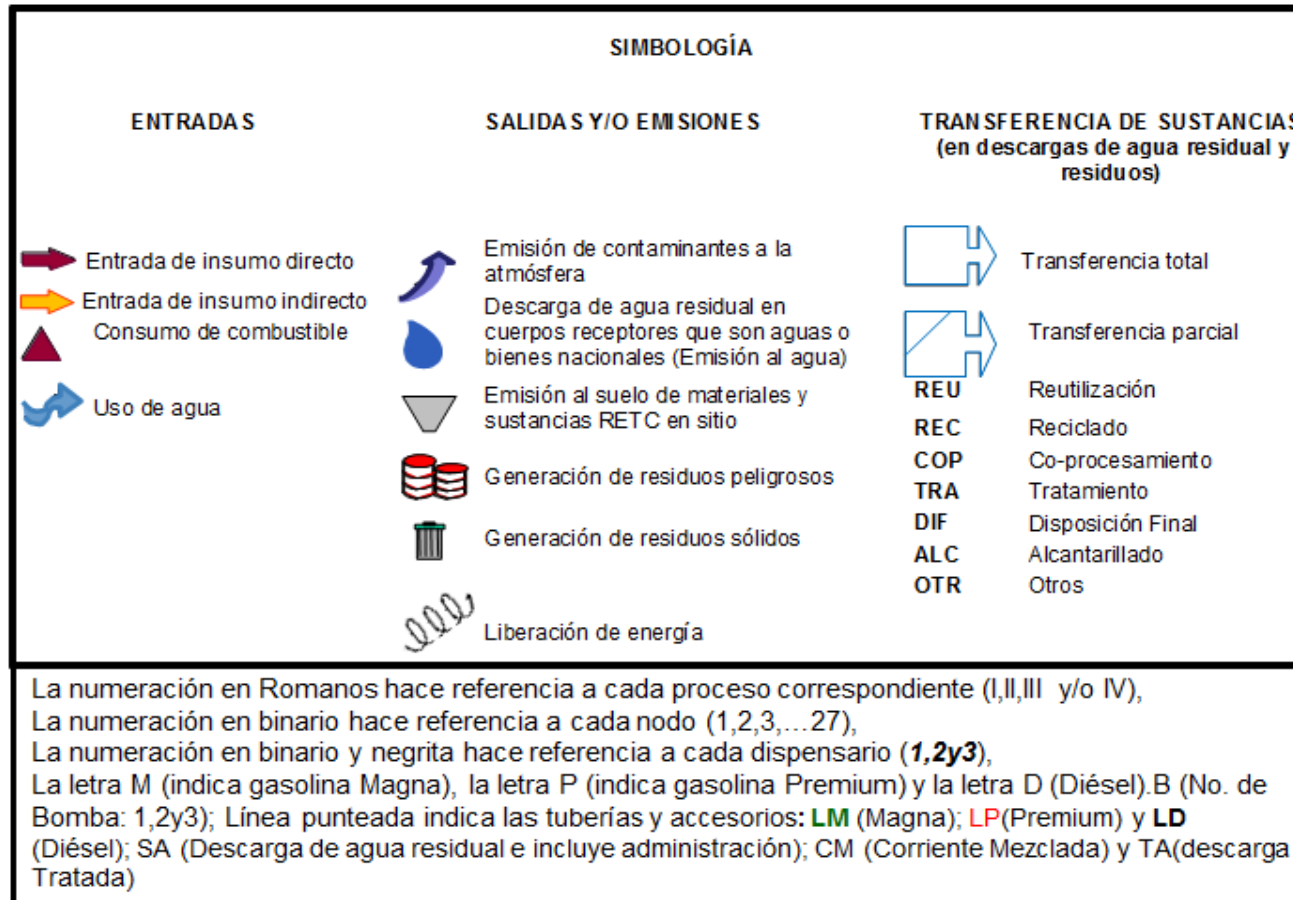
SIMBOLOGÍA

ENTRADAS

SALIDAS Y/O EMISIONES

TRANSFERENCIA DE SUSTANCIAS (en descargas de agua residual y residuos)

Entrada de insumo directo
Entrada de insumo indirecto
Consumo de combustible
Uso de agua

Emisión de contaminantes a la atmósfera
Descarga de agua residual en cuerpos receptores que son aguas o bienes nacionales (Emisión al agua)
Emisión al suelo de materiales y sustancias RETC en sitio
Generación de residuos peligrosos
Generación de residuos sólidos
Liberación de energía

Transferencia total
Transferencia parcial
REU Reutilización
REC Reciclado
COP Co-procesamiento
TRA Tratamiento
DIF Disposición Final
ALC Alcantarillado
OTR Otros

La numeración en Romanos hace referencia a cada proceso correspondiente (I,II,III y/o IV),
La numeración en binario hace referencia a cada nodo (1,2,3,…27),
La numeración en binario y negrita hace referencia a cada dispensario (**1,2y3**),
La letra M (indica gasolina Magna), la letra P (indica gasolina Premium) y la letra D (Diésel).B (No. de Bomba: 1,2y3); Línea punteada indica las tuberías y accesorios: **LM** (Magna); LP(Premium) y **LD** (Diésel); SA (Descarga de agua residual e incluye administración); CM (Corriente Mezclada) y TA(descarga Tratada)